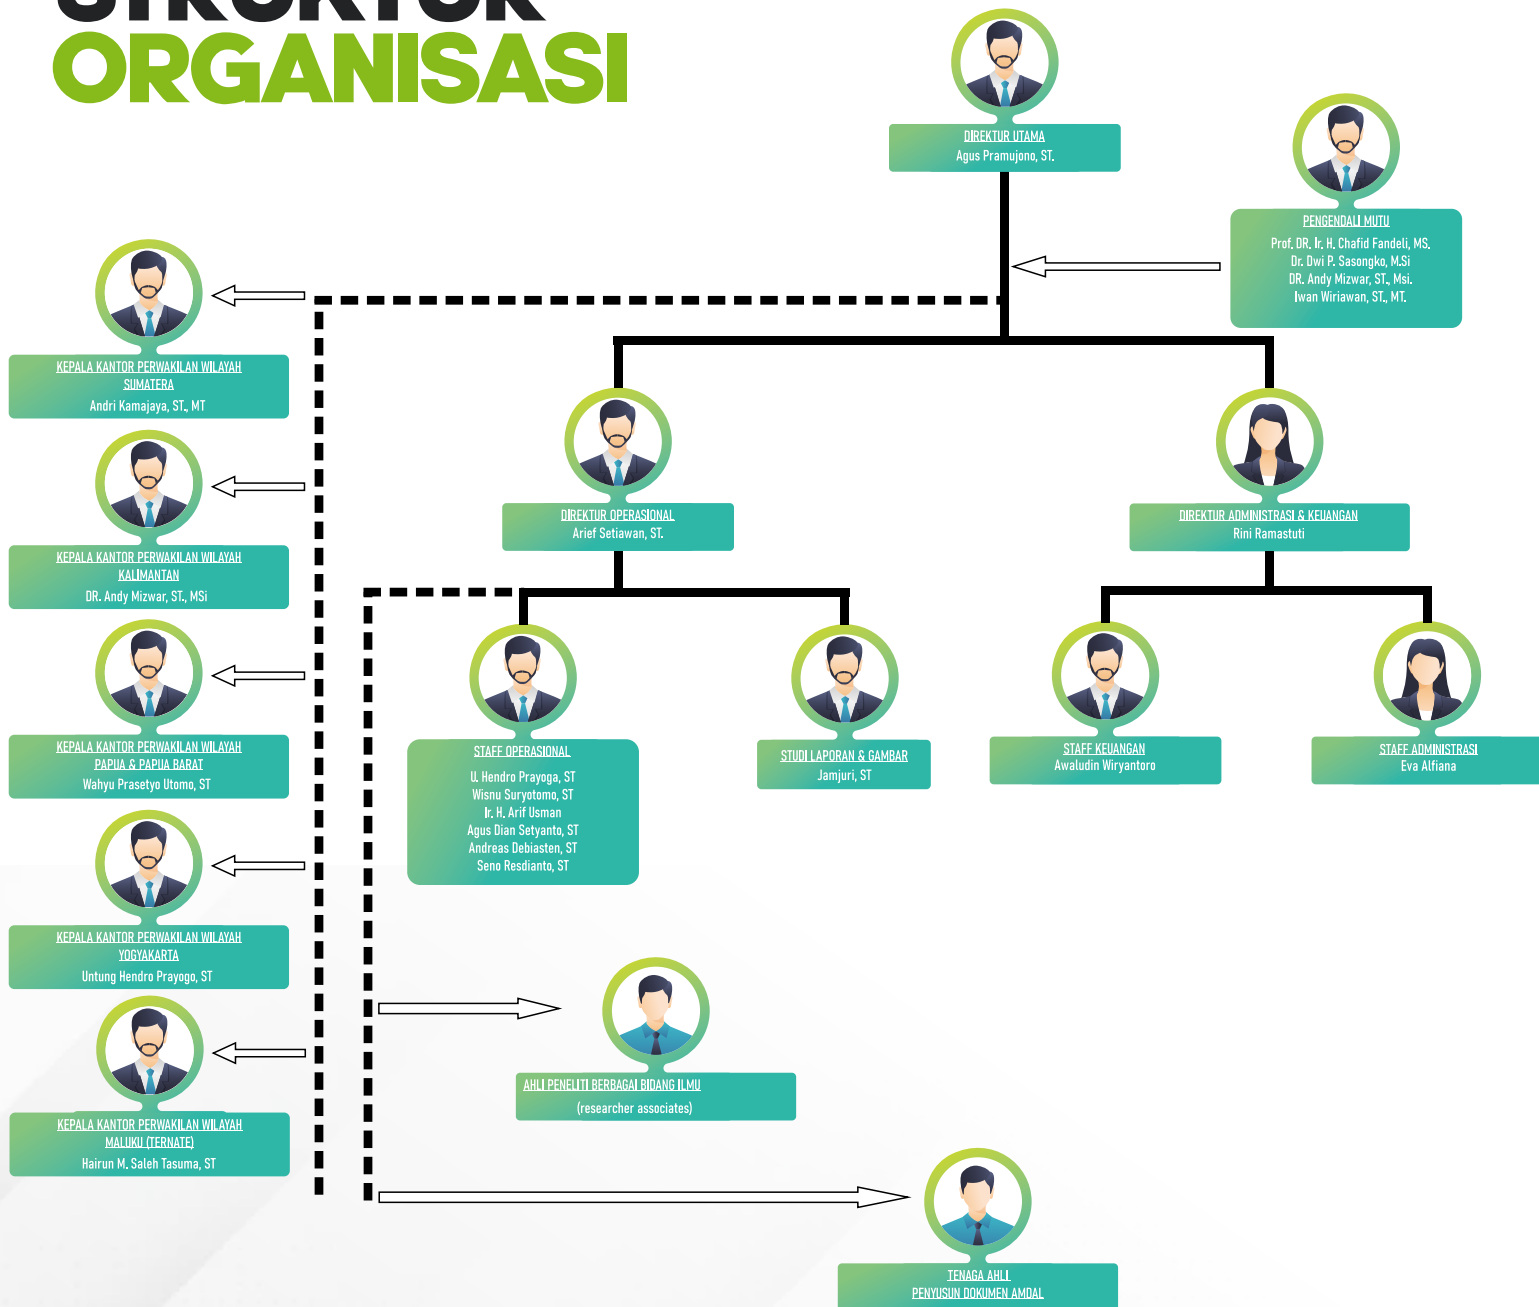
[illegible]
ORGANISASI

DIREKTUR UTAMA
Agus Pramujono, ST.

PENGENDALI MUTU
Prof. DR. Ir. H. Chafid Fandeli, MS.
Dr. Dwi P. Sasongko, M.Si
DR. Andy Mizwar, ST., Msi.
Iwan Wiriawan, ST., MT.

KEPALA KANTOR PERWAKILAN WILAYAH SUMATERA
Andri Kamajaya, ST., MT

KEPALA KANTOR PERWAKILAN WILAYAH KALIMANTAN
DR. Andy Mizwar, ST., MSi

KEPALA KANTOR PERWAKILAN WILAYAH PAPUA & PAPUA BARAT
Wahyu Prasetyo Utomo, ST

KEPALA KANTOR PERWAKILAN WILAYAH YOGYAKARTA
Untung Hendro Prayogo, ST

KEPALA KANTOR PERWAKILAN WILAYAH MALUKU (TERNATE)
Hairun M. Saleh Tasuma, ST

DIREKTUR OPERASIONAL
Arief Setiawan, ST.

DIREKTUR ADMINISTRASI & KEUANGAN
Rini Ramastuti

STAFF OPERASIONAL
U. Hendro Prayoga, ST
Wisnu Suryotomo, ST
Ir. H. Arif Usman
Agus Dian Setyanto, ST
Andreas Debiasten, ST
Seno Resdianto, ST

STUDI LAPORAN & GAMBAR
Jamjuri, ST

STAFF KEUANGAN
Awaludin Wiryantoro

STAFF ADMINISTRASI
Eva Alfiana

AHLI PENELITI BERBAGAI BIDANG ILMU
(researcher associates)

TENAGA AHLI
PENYUSUN DOKUMEN AMDAL